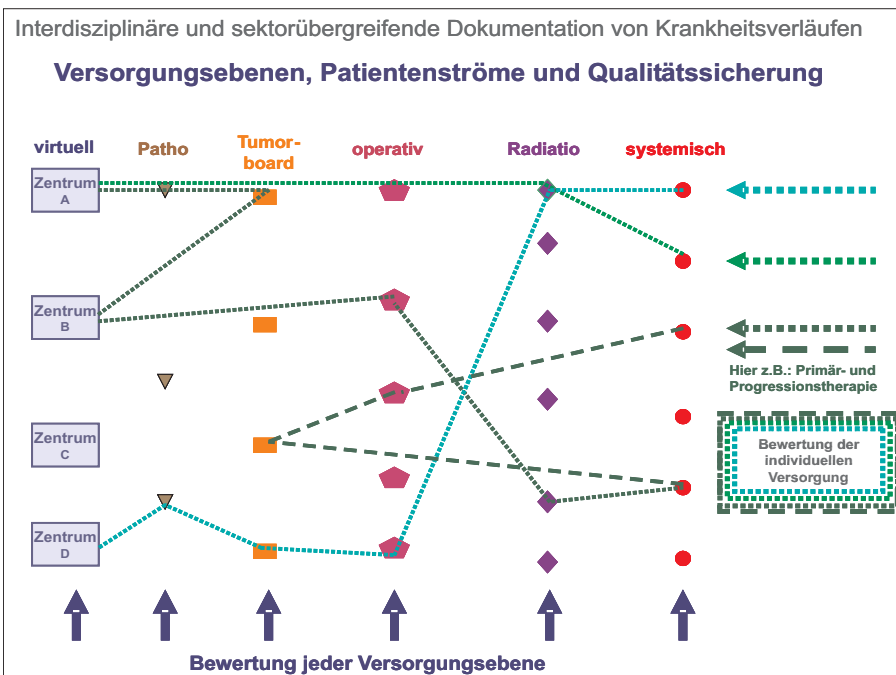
Interdisziplinäre und sektorübergreifende Dokumentation von Krankheitsverläufen

Versorgungsebenen, Patientenströme und Qualitätssicherung

virtuell

Patho

Tumorboard

operativ

Radiatio

systemisch

Zentrum A

Zentrum B

Zentrum C

Zentrum D

Hier z.B.: Primär- und Progressionstherapie

Bewertung der individuellen Versorgung

Bewertung jeder Versorgungsebene